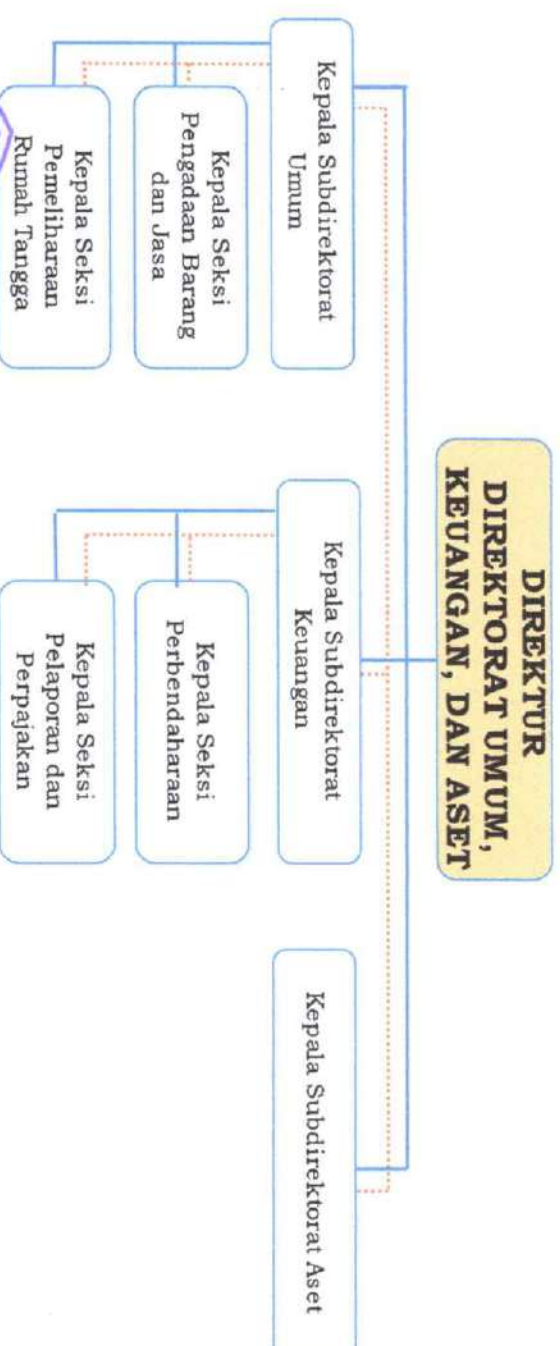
DIREKTUR
DIREKTORAT UMUM, KEUANGAN, DAN ASET

Kepala Subdirektorat Umum

Kepala Seksi Pengadaan Barang dan Jasa

Kepala Seksi Pemeliharaan Rumah Tangga

Kepala Subdirektorat Keuangan

Kepala Seksi Perbendaharaan

Kepala Seksi Pelaporan dan Perpajakan

Kepala Subdirektorat Aset